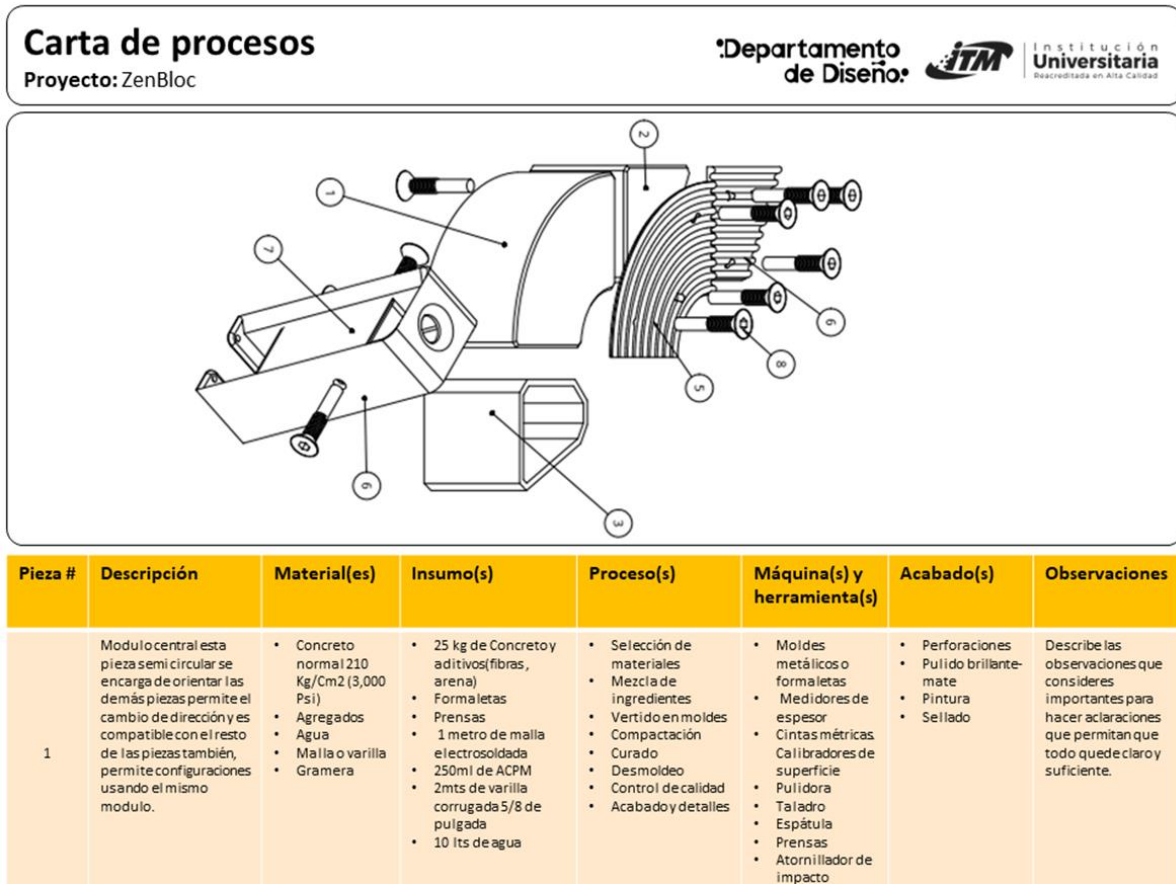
Carta de procesos
Proyecto: ZenBloc

Departamento de Diseño

ITM Institución Universitaria Reacreditada en Alta Calidad

1
2
7
6
8
5
9
3

| Pieza # | Descripción | Material(es) | Insumo(s) | Proceso(s) | Máquina(s) y herramienta(s) | Acabado(s) | Observaciones |
|---|---|---|---|---|---|---|---|
| 1 | Modulo central esta pieza semi circular se encarga de orientar las demás piezas permite el cambio de dirección y es compatible con el resto de las piezas también, permite configuraciones usando el mismo modulo. | • Concreto normal 210 Kg/Cm2 (3,000 Psi) • Agregados • Agua • Malla o varilla • Gramera | • 25 kg de Concreto y aditivos(fibras , arena) • Formaletas • Prensas • 1 metro de malla electrosoldada • 250ml de ACPM • 2mts de varilla corrugada 5/8 de pulgada • 10 lts de agua | • Selección de materiales • Mezcla de ingredientes • Vertido en moldes • Compactación • Curado • Desmoldeo • Control de calidad • Acabado y detalles | • Moldes metálicos o formaletas • Medidores de espesor • Cintas métricas. Calibradores de superficie • Pulidora • Taladro • Espátula • Prensas • Atornillador de impacto | • Perforaciones • Pulido brillante-mate • Pintura • Sellado | Describe las observaciones que consideres importantes para hacer aclaraciones que permitan que todo quede claro y suficiente. |